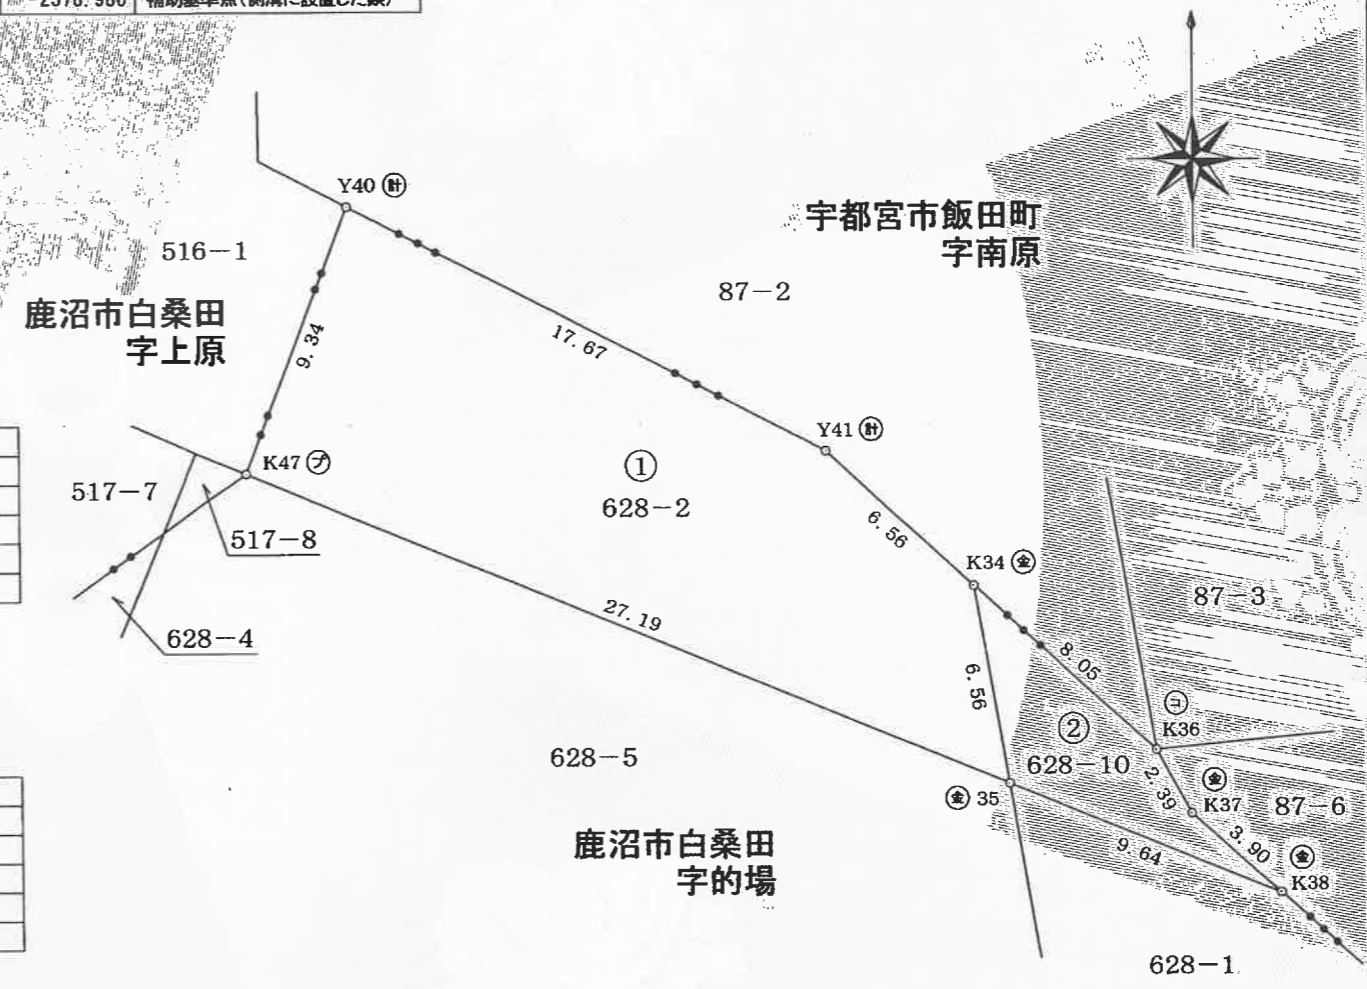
-2576.950 | 補助基準点（関係に設置した鋲）

宇都宮市飯田町
字南原

516−1

鹿沼市白桑田
字上原

Y40 ㊓

87−2

9.34

17.67

Y41 ㊓

K47 ㋒

①
628−2

517−7

517−8

6.56

K34 ㊎

87−3

628−4

27.19

6.56

8.05

㋙
K36

②
628−10

628−5

㊎ 35

2.39

㊎
K37

87−6

3.90

㊎
K38

9.64

鹿沼市白桑田
字的場

628−1